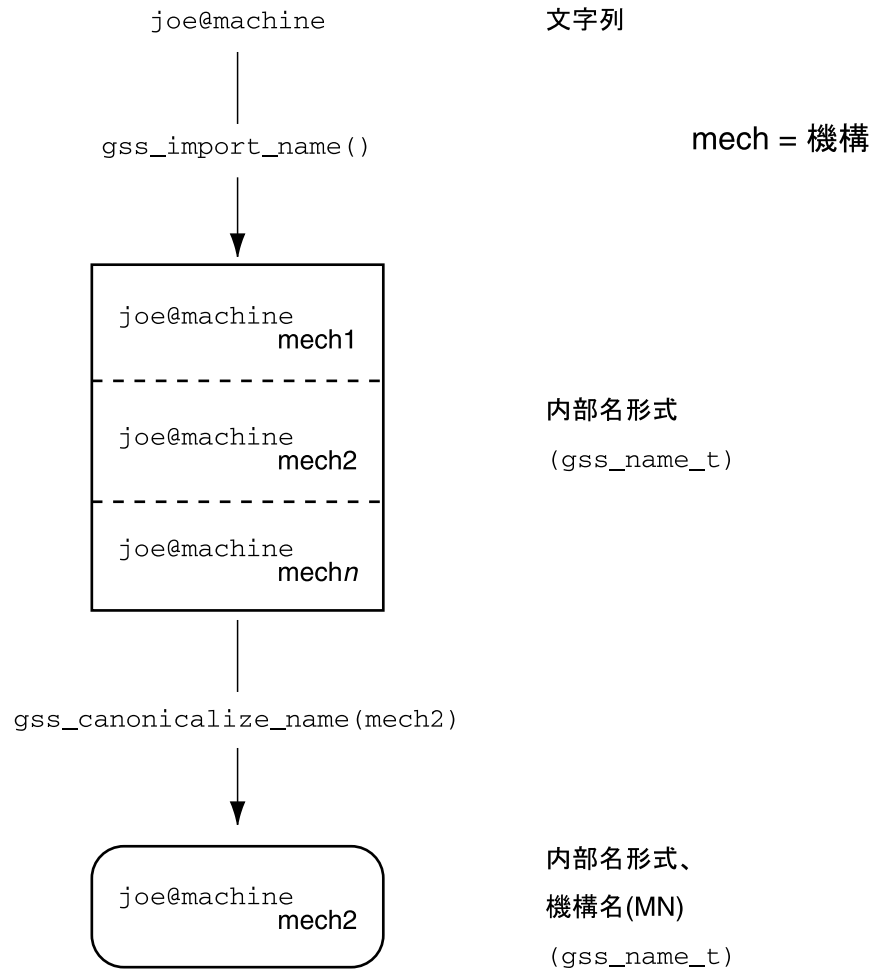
joe@machine

文字列

mech = 機構

gss_import_name()

joe@machine
mech1

joe@machine
mech2

joe@machine
mech*n*

内部名形式

(gss_name_t)

gss_canonicalize_name(mech2)

joe@machine
mech2

内部名形式、

機構名(MN)

(gss_name_t)